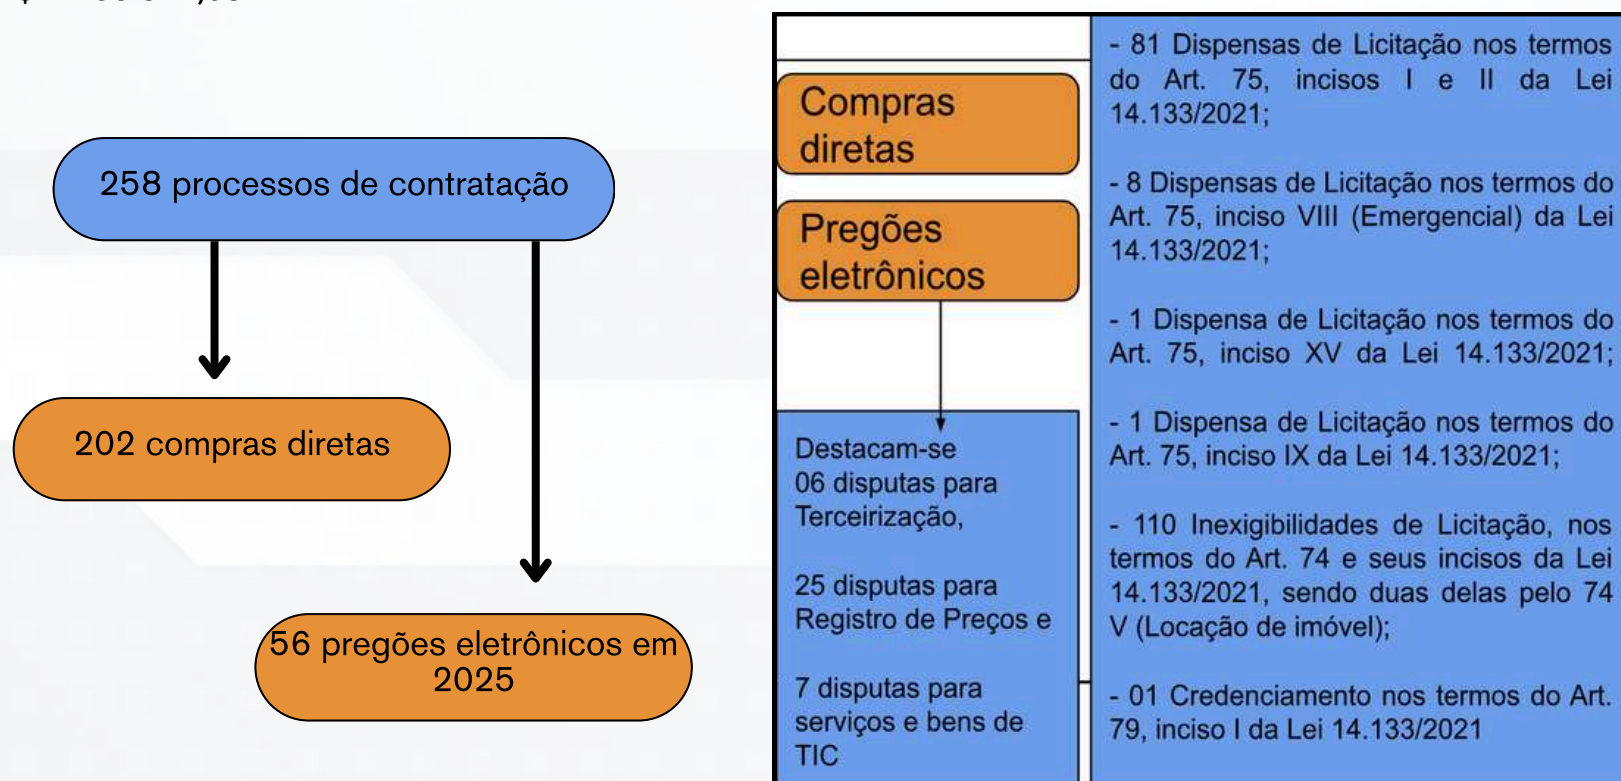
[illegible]

258 processos de contratação

202 compras diretas

56 pregões eletrônicos em 2025

Compras diretas

Pregões eletrônicos

Destacam-se 06 disputas para Terceirização,

25 disputas para Registro de Preços e

7 disputas para serviços e bens de TIC

- 81 Dispensas de Licitação nos termos do Art. 75, incisos I e II da Lei 14.133/2021;

- 8 Dispensas de Licitação nos termos do Art. 75, inciso VIII (Emergencial) da Lei 14.133/2021;

- 1 Dispensa de Licitação nos termos do Art. 75, inciso XV da Lei 14.133/2021;

- 1 Dispensa de Licitação nos termos do Art. 75, inciso IX da Lei 14.133/2021;

- 110 Inexigibilidades de Licitação, nos termos do Art. 74 e seus incisos da Lei 14.133/2021, sendo duas delas pelo 74 V (Locação de imóvel);

- 01 Credenciamento nos termos do Art. 79, inciso I da Lei 14.133/2021